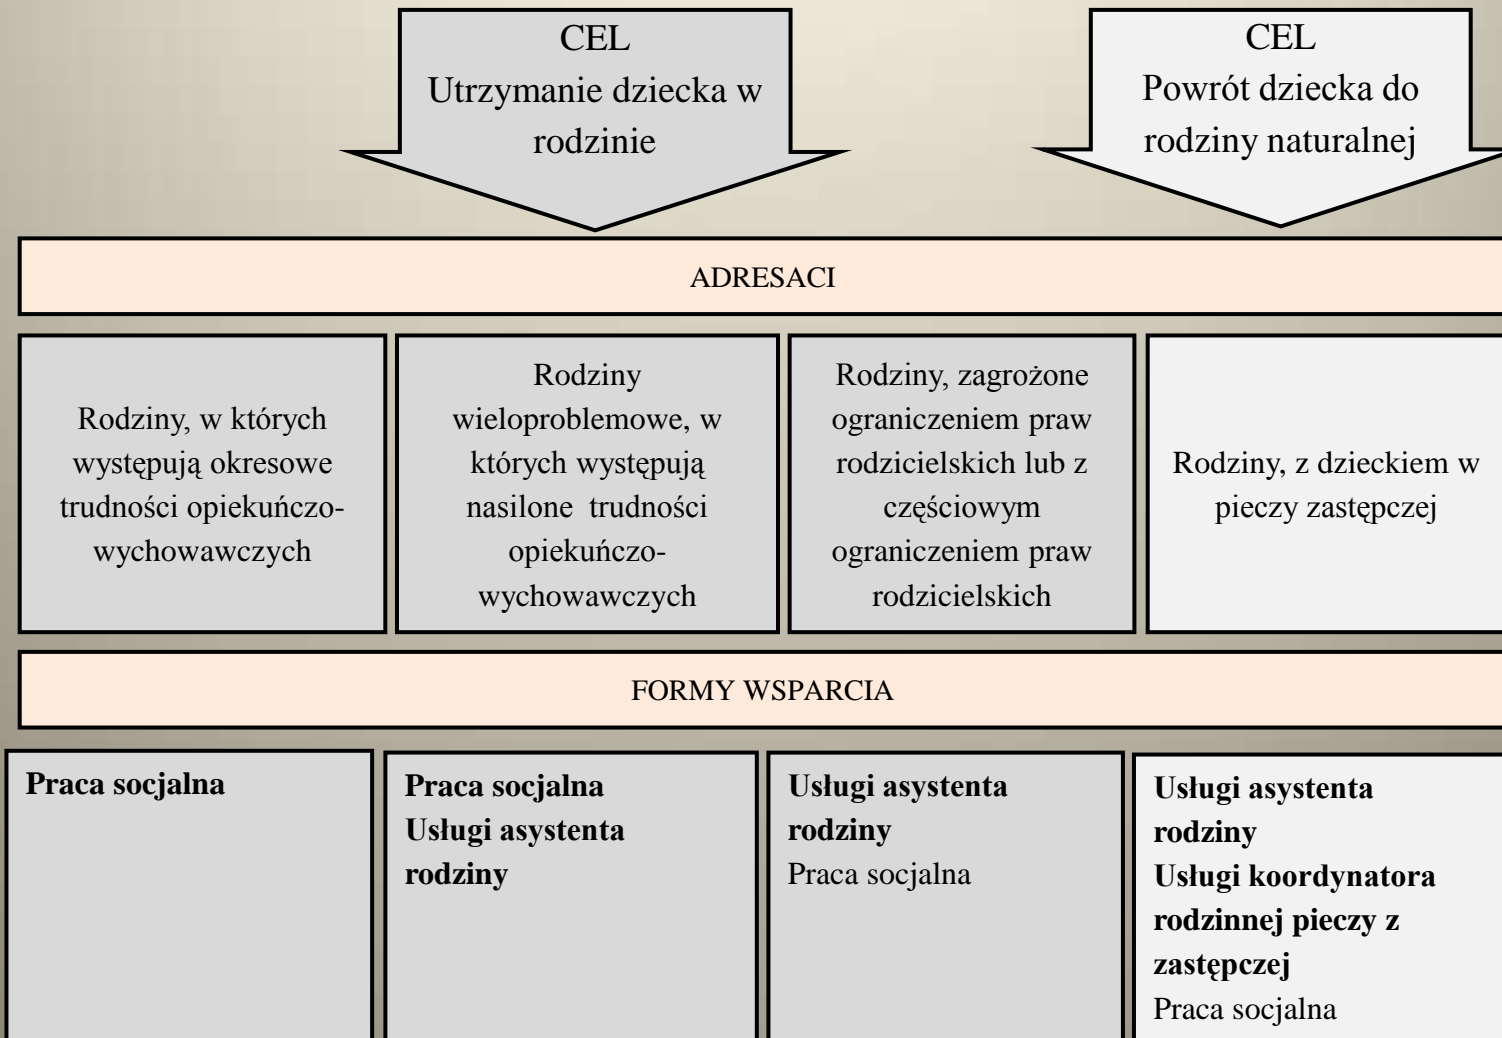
CEL
Utrzymanie dziecka w rodzinie

CEL
Powrót dziecka do rodziny naturalnej

ADRESACI

Rodziny, w których występują okresowe trudności opiekuńczo-wychowawczych

Rodziny wieloproblemowe, w których występują nasilone trudności opiekuńczo-wychowawczych

Rodziny, zagrożone ograniczeniem praw rodzicielskich lub z częściowym ograniczeniem praw rodzicielskich

Rodziny, z dzieckiem w pieczy zastępczej

FORMY WSPARCIA

**Praca socjalna**

**Praca socjalna**
**Usługi asystenta rodziny**

**Usługi asystenta rodziny**
Praca socjalna

**Usługi asystenta rodziny**
**Usługi koordynatora rodzinnej pieczy z zastępczej**
Praca socjalna